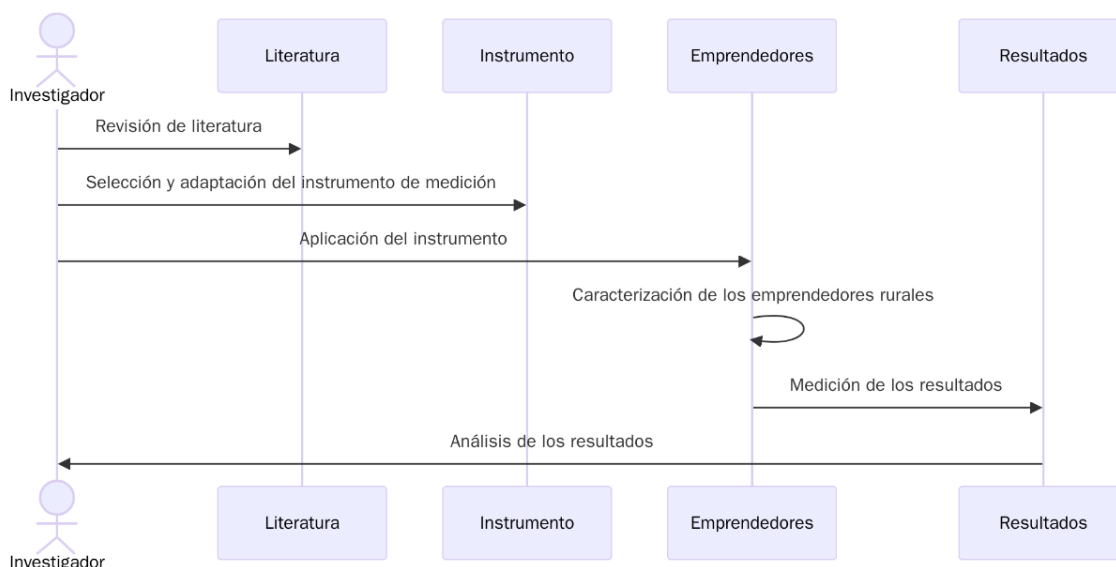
Investigador

Literatura

Instrumento

Emprendedores

Resultados

Revisión de literatura

Selección y adaptación del instrumento de medición

Aplicación del instrumento

Caracterización de los emprendedores rurales

Medición de los resultados

Análisis de los resultados

Investigador

Literatura

Instrumento

Emprendedores

Resultados